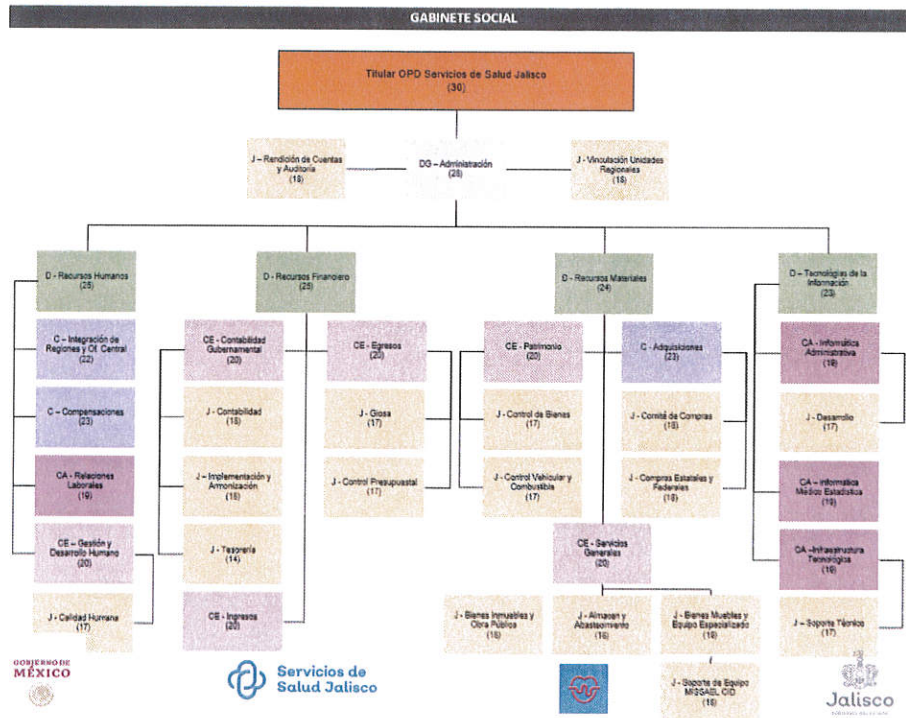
GABINETE SOCIAL

Titular OPD Servicios de Salud Jalisco (30)

J – Rendición de Cuentas y Auditoría (18)

DG – Administración (28)

J – Vinculación Unidades Regionales (18)

D – Recursos Humanos (25)

C – Integración de Regiones y Of. Central (22)

C – Compensaciones (23)

CA – Relaciones Laborales (19)

CE – Gestión y Desarrollo Humano (20)

J – Calidad Humana (17)

D – Recursos Financiero (25)

CE – Contabilidad Gubernamental (20)

J – Contabilidad (15)

J – Implementación y Armonización (15)

J – Tesorería (14)

CE – Ingresos (20)

CE – Egresos (20)

J – Glosa (17)

J – Control Presupuestal (17)

D – Recursos Materiales (24)

CE – Patrimonio (20)

J – Control de Bienes (17)

J – Control Vehicular y Combustible (17)

C – Adquisiciones (23)

J – Comité de Compras (18)

J – Compras Estatales y Federales (18)

CE – Servicios Generales (20)

J – Bienes Inmuebles y Obra Pública (18)

J – Almacén y Abastecimiento (16)

J – Bienes Muebles y Equipo Especializado (18)

J – Soporte de Equipo MISSAEL CID (18)

D – Tecnologías de la Información (23)

CA – Informática Administrativa (19)

J – Desarrollo (17)

CA – Informática Médico Estadística (19)

CA – Infraestructura Tecnológica (19)

J – Soporte Técnico (17)

GOBIERNO DE MÉXICO

Servicios de Salud Jalisco

Jalisco